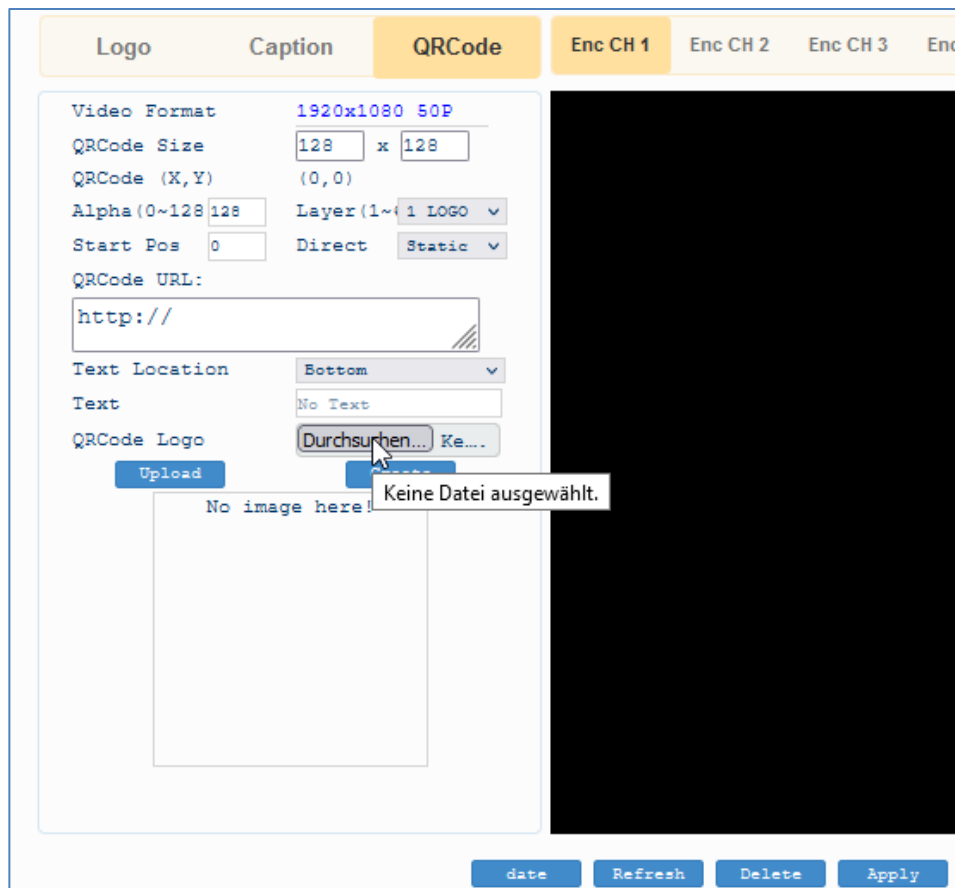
Logo Caption QRCode

Enc CH 1 Enc CH 2 Enc CH 3 Enc

Video Format 1920x1080 50P

QRCode Size 128 x 128

QRCode (X,Y) (0,0)

Alpha(0~128 128 Layer(1~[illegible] 1 LOGO

Start Pos 0 Direct Static

QRCode URL:

http://

Text Location Bottom

Text No Text

QRCode Logo Durchsuchen... Ke...

Upload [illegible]

Keine Datei ausgewählt.

No image here!

date Refresh Delete Apply